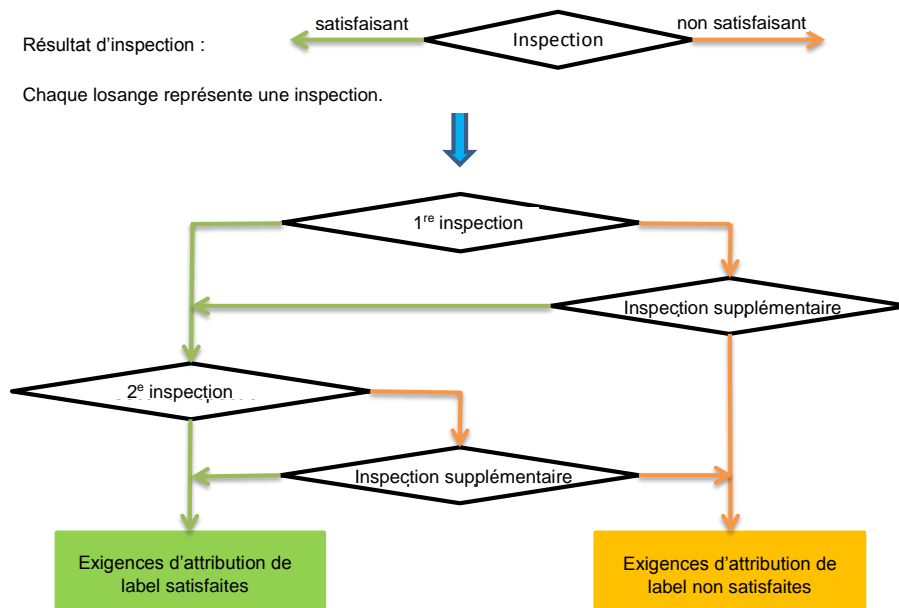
Résultat d'inspection :

satisfaisant

Inspection

non satisfaisant

Chaque losange représente une inspection.

1$^{re}$ inspection

Inspection supplémentaire

2$^{e}$ inspection

Inspection supplémentaire

Exigences d'attribution de label satisfaites

Exigences d'attribution de label non satisfaites